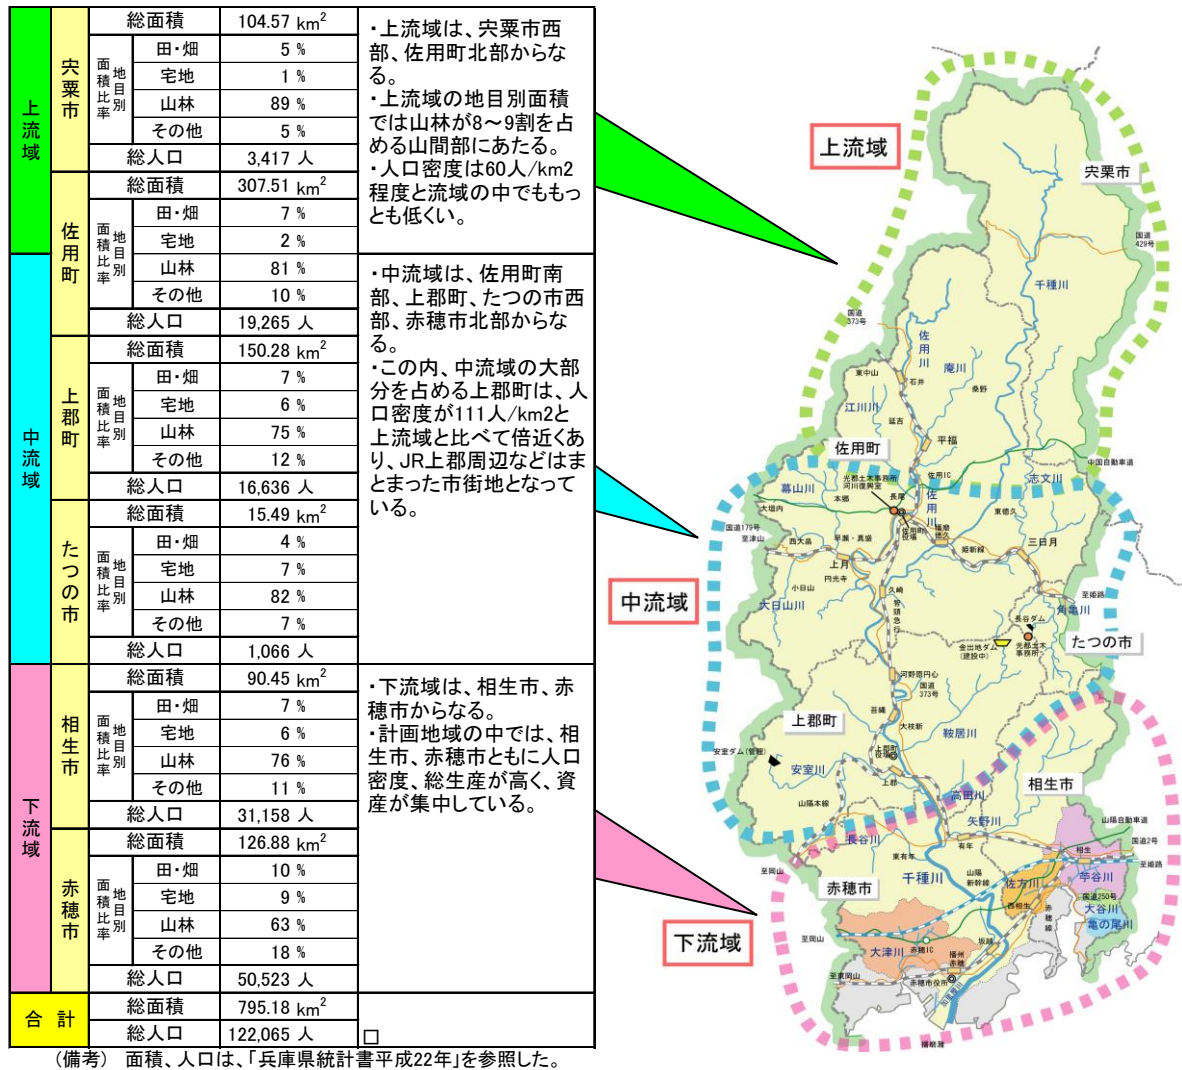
| | | | | | |
|---|---|---|---|---|---|
| 上流域 | 宍粟市 | 総面積 | | 104.57 $km^2$ | ・上流域は、宍粟市西部、佐用町北部からなる。・上流域の地目別面積では山林が8～9割を占める山間部にあたる。・人口密度は60人/km2程度と流域の中でももっとも低くい。 |
| | | 面積比率 地目別 | 田・畑 | 5 % | |
| | | | 宅地 | 1 % | |
| | | | 山林 | 89 % | |
| | | | その他 | 5 % | |
| | | 総人口 | | 3,417 人 | |
| | 佐用町 | 総面積 | | 307.51 $km^2$ | |
| | | 面積比率 地目別 | 田・畑 | 7 % | |
| | | | 宅地 | 2 % | |
| 中流域 | | | 山林 | 81 % | ・中流域は、佐用町南部、上郡町、たつの市西部、赤穂市北部からなる。・この内、中流域の大部分を占める上郡町は、人口密度が111人/km2と上流域と比べて倍近くあり、JR上郡周辺などはまとまった市街地となっている。 |
| | | | その他 | 10 % | |
| | | 総人口 | | 19,265 人 | |
| | 上郡町 | 総面積 | | 150.28 $km^2$ | |
| | | 面積比率 地目別 | 田・畑 | 7 % | |
| | | | 宅地 | 6 % | |
| | | | 山林 | 75 % | |
| | | | その他 | 12 % | |
| | | 総人口 | | 16,636 人 | |
| | たつの市 | 総面積 | | 15.49 $km^2$ | |
| | | 面積比率 地目別 | 田・畑 | 4 % | |
| | | | 宅地 | 7 % | |
| | | | 山林 | 82 % | |
| | | | その他 | 7 % | |
| | | 総人口 | | 1,066 人 | |
| 下流域 | 相生市 | 総面積 | | 90.45 $km^2$ | ・下流域は、相生市、赤穂市からなる。・計画地域の中では、相生市、赤穂市ともに人口密度、総生産が高く、資産が集中している。 |
| | | 面積比率 地目別 | 田・畑 | 7 % | |
| | | | 宅地 | 6 % | |
| | | | 山林 | 76 % | |
| | | | その他 | 11 % | |
| | | 総人口 | | 31,158 人 | |
| | 赤穂市 | 総面積 | | 126.88 $km^2$ | |
| | | 面積比率 地目別 | 田・畑 | 10 % | |
| | | | 宅地 | 9 % | |
| | | | 山林 | 63 % | |
| | | | その他 | 18 % | |
| | | 総人口 | | 50,523 人 | |
| 合 計 | | 総面積 | | 795.18 $km^2$ | |
| | | 総人口 | | 122,065 人 | □ |

（備考） 面積、人口は、「兵庫県統計書平成22年」を参照した。

上流域
宍粟市
国道429号
千種川
国道373号
佐用川
庵川
東中山
石井
桑野
江川川
延吉
平福
佐用町
佐用IC
中国自動車道
志文川
幕山川
本郷
長尾
佐用川
大畑内
国道179号
至津山
西大畠
早瀬・真盛
東徳久
三日月
上月
円光寺
小日山
大日山川
久崎
中流域
長谷ダム
角亀川
光都土木事務所
たつの市
金出地ダム（建設中）
河野原円心
国道373号
苔縄
大枝新
上郡町
鞍居川
安室ダム（管理）
安室川
上郡駅
上郡
山陽本線
高田川
相生市
矢野川
山陽自動車道
国道2号
長谷川
東有年
有年
至姫路
至岡山
赤穂市
千種川
山陽新幹線
佐方川
苅谷川
相生
国道250号
大谷川
竜の尾川
下流域
至岡山
大津川
赤穂IC
坂越
至岡山
播州赤穂
赤穂市役所